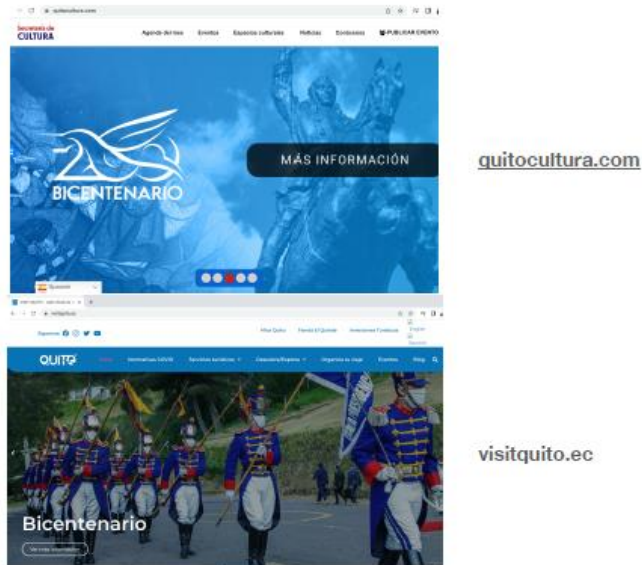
quitocultura.com

Secretaría de CULTURA

Agenda del mes Eventos Espacios culturales Noticias Convenios PUBLICAR EVENTO

BICENTENARIO

MÁS INFORMACIÓN

visitquito.ec

Español

QUITO

Mice Quito Fondo El Quinde Inversiones Turísticas

Bicentenario

Ver más información